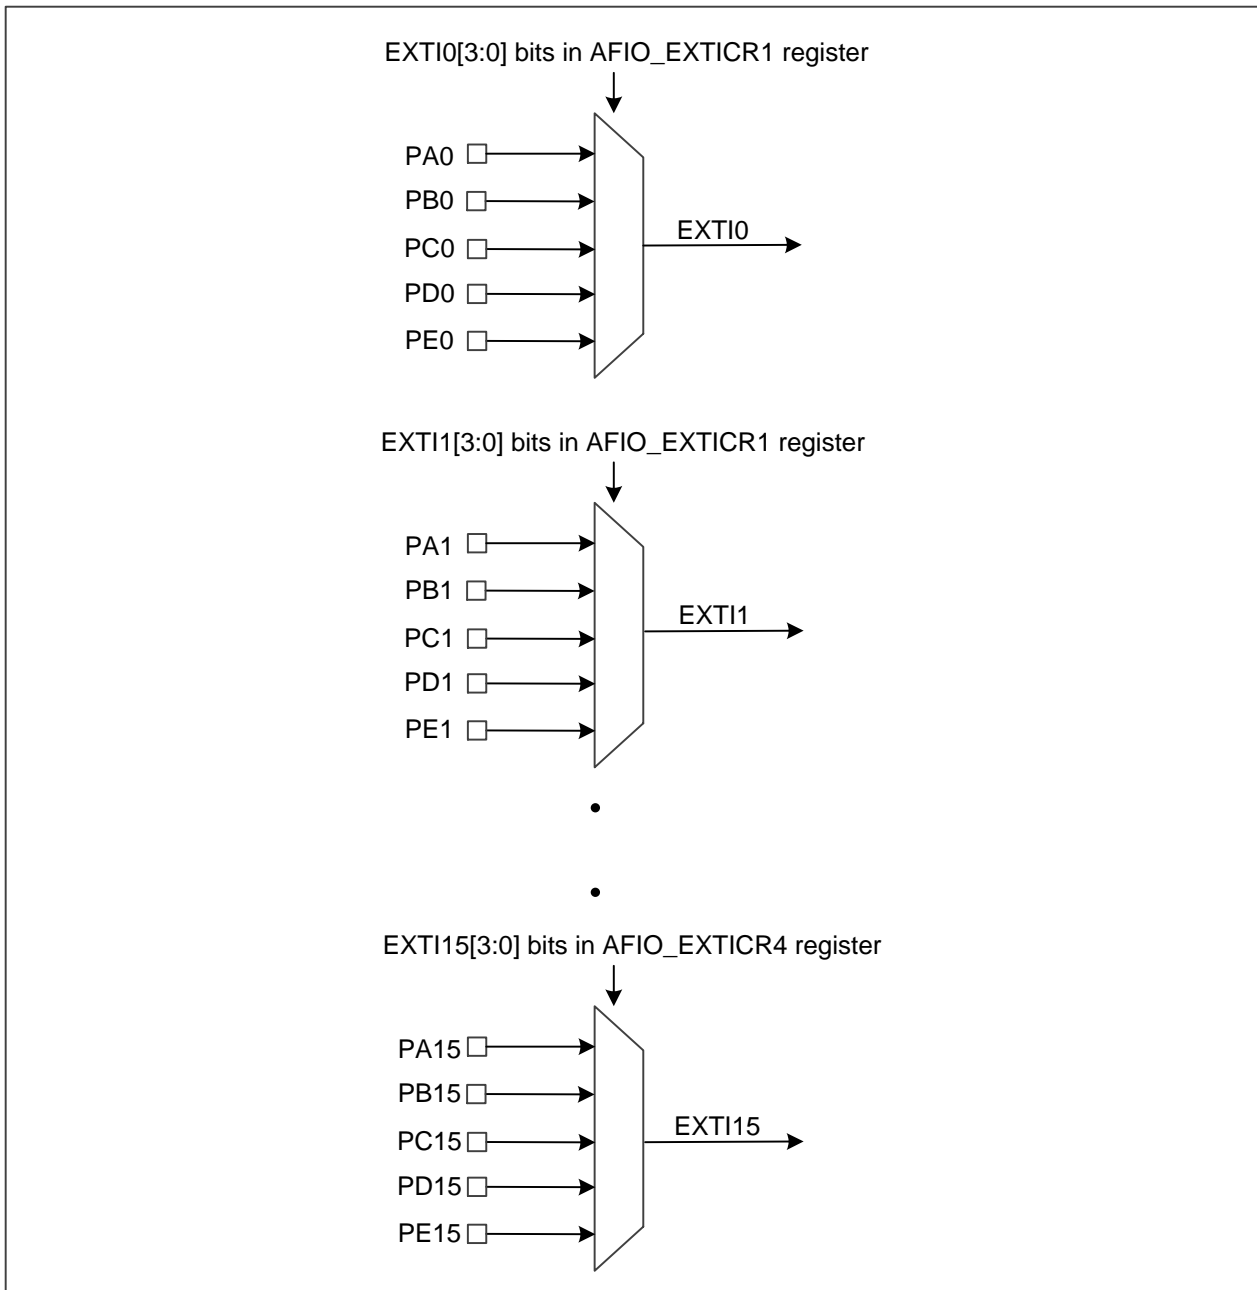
EXTI0[3:0] bits in AFIO_EXTICR1 register

PA0
PB0
PC0
PD0
PE0

EXTI0

EXTI1[3:0] bits in AFIO_EXTICR1 register

PA1
PB1
PC1
PD1
PE1

EXTI1

EXTI15[3:0] bits in AFIO_EXTICR4 register

PA15
PB15
PC15
PD15
PE15

EXTI15